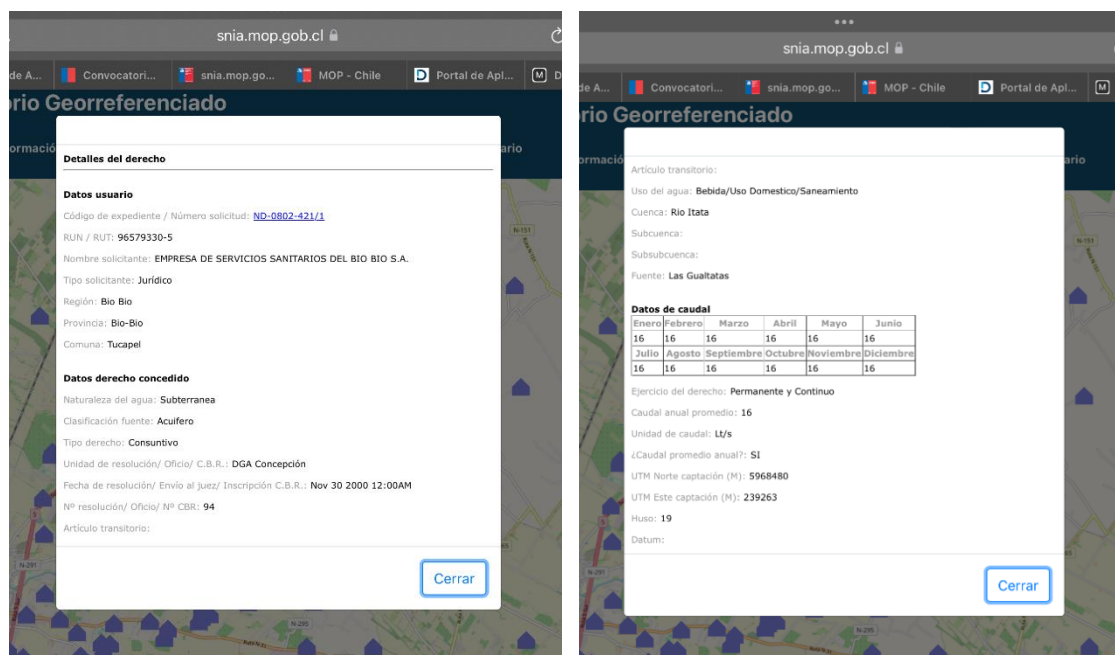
snia.mop.gob.cl

de A... Convocatori... snia.mop.go... MOP - Chile Portal de Apl... M D

rio Georreferenciado

ormació ario

Detalles del derecho

Datos usuario

Código de expediente / Número solicitud: ND-0802-421/1

RUN / RUT: 96579330-5

Nombre solicitante: EMPRESA DE SERVICIOS SANITARIOS DEL BIO BIO S.A.

Tipo solicitante: Jurídico

Región: Bio Bio

Provincia: Bio-Bio

Comuna: Tucapel

Datos derecho concedido

Naturaleza del agua: Subterranea

Clasificación fuente: Acuifero

Tipo derecho: Consuntivo

Unidad de resolución/ Oficio/ C.B.R.: DGA Concepción

Fecha de resolución/ Envío al juez/ Inscripción C.B.R.: Nov 30 2000 12:00AM

Nº resolución/ Oficio/ Nº CBR: 94

Artículo transitorio:

Cerrar

N-151

N-291

N-295

snia.mop.gob.cl

de A... Convocatori... snia.mop.go... MOP - Chile Portal de Apl... M

rio Georreferenciado

rmació rio

Artículo transitorio:

Uso del agua: Bebida/Uso Domestico/Saneamiento

Cuenca: Rio Itata

Subcuenca:

Subsubcuenca:

Fuente: Las Gualtatas

Datos de caudal

| Enero | Febrero | Marzo | Abril | Mayo | Junio |
|---|---|---|---|---|---|
| 16 | 16 | 16 | 16 | 16 | 16 |
| Julio | Agosto | Septiembre | Octubre | Noviembre | Diciembre |
| 16 | 16 | 16 | 16 | 16 | 16 |

Ejercicio del derecho: Permanente y Continuo

Caudal anual promedio: 16

Unidad de caudal: Lt/s

¿Caudal promedio anual?: SI

UTM Norte captación (M): 5968480

UTM Este captación (M): 239263

Huso: 19

Datum:

Cerrar

N-151

N-291

N-295